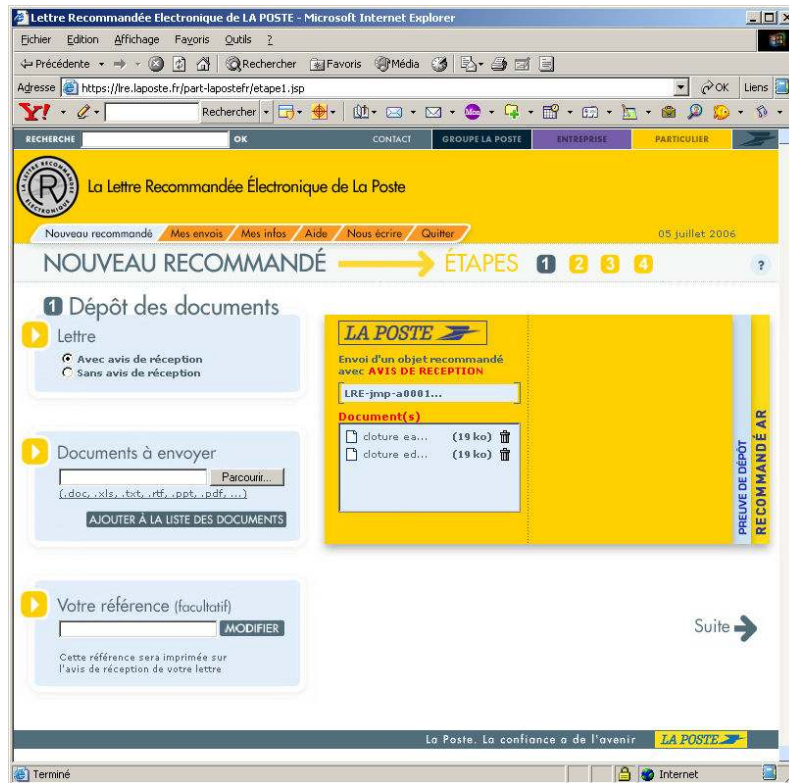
Lettre Recommandée Electronique de LA POSTE - Microsoft Internet Explorer

Fichier Edition Affichage Favoris Outils ?

Précédente Rechercher Favoris Média

Adresse https://lre.laposte.fr/part-lapostefr/etape1.jsp OK Liens

Rechercher

RECHERCHE OK CONTACT GROUPE LA POSTE ENTREPRISE PARTICULIER

LA LETTRE RECOMMANDÉE ÉLECTRONIQUE R

La Lettre Recommandée Électronique de La Poste

Nouveau recommandé Mes envois Mes infos Aide Nous écrire Quitter 05 juillet 2006

NOUVEAU RECOMMANDÉ ÉTAPES 1 2 3 4 ?

1 Dépôt des documents

Lettre

Avec avis de réception
Sans avis de réception

Documents à envoyer

Parcourir...
(.doc, .xls, .txt, .rtf, .ppt, .pdf, ...)
AJOUTER À LA LISTE DES DOCUMENTS

Votre référence (facultatif)

MODIFIER

Cette référence sera imprimée sur l'avis de réception de votre lettre

LA POSTE

Envoi d'un objet recommandé avec AVIS DE RECEPTION

LRE-jmp-a0001...

Document(s)

cloture ea... (19 ko)
cloture ed... (19 ko)

PREUVE DE DÉPÔT
RECOMMANDÉ AR

Suite

La Poste. La confiance a de l'avenir LA POSTE

Terminé Internet